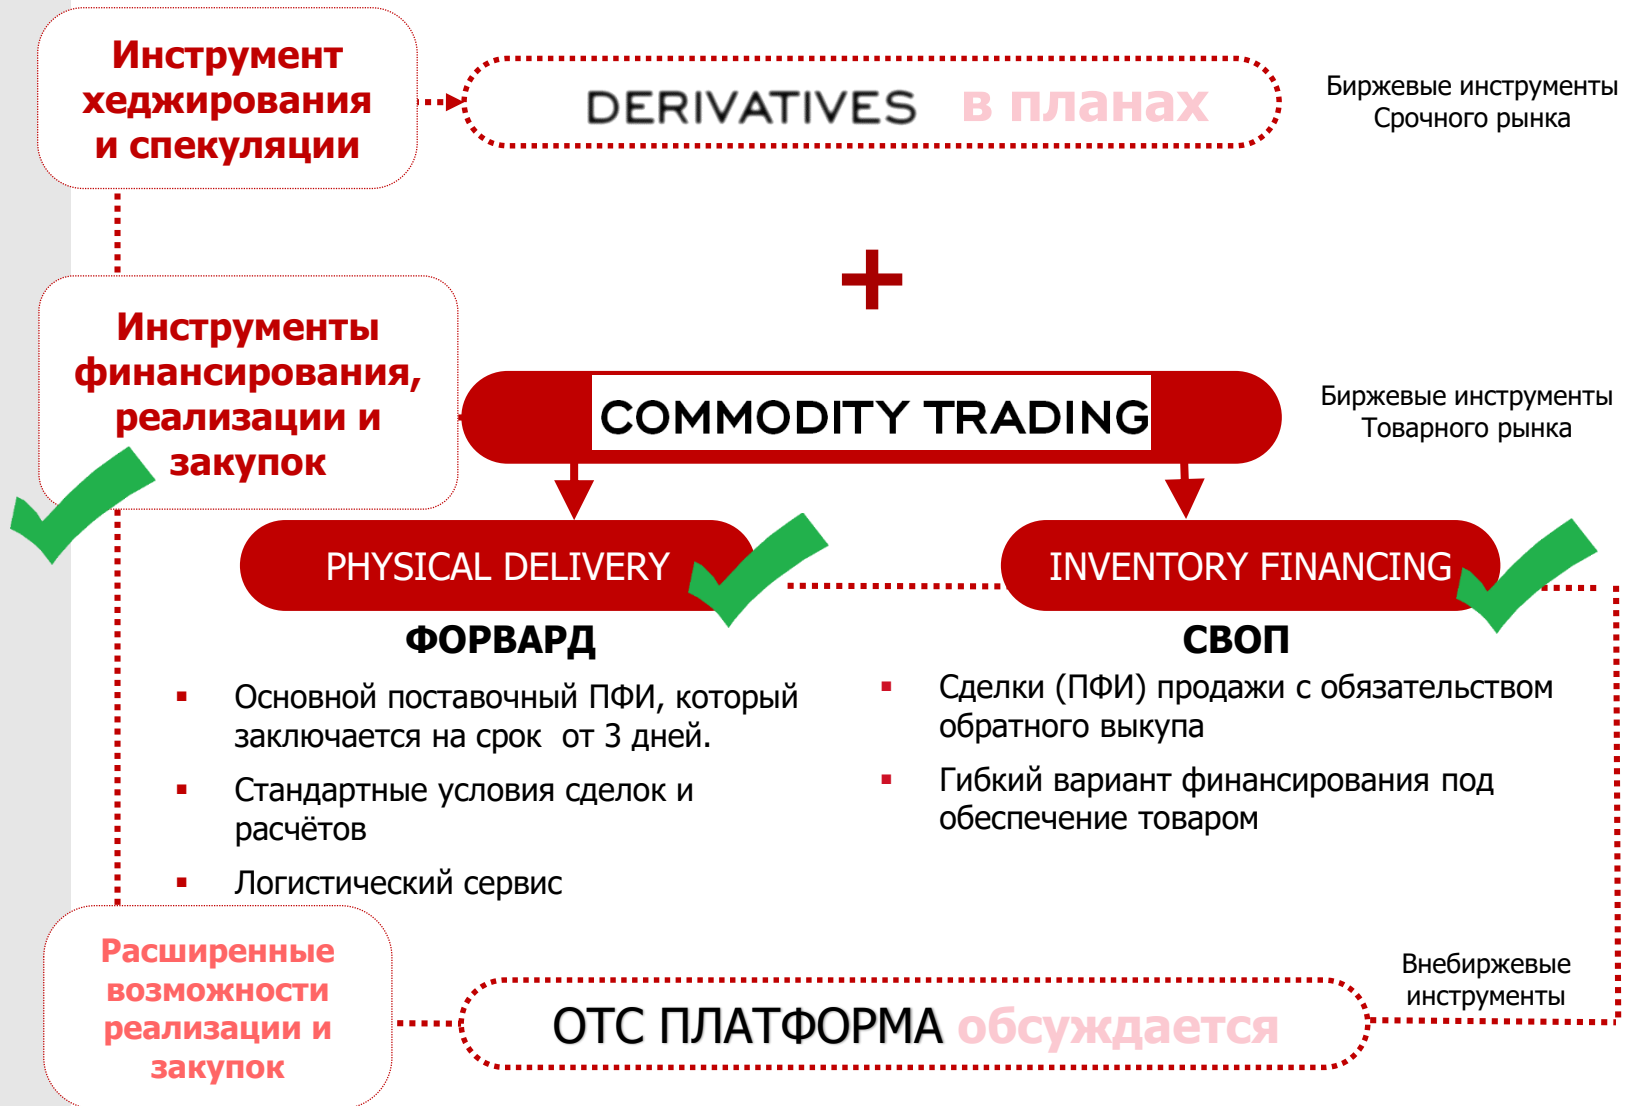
Инструмент хеджирования и спекуляции

DERIVATIVES в планах

Биржевые инструменты Срочного рынка

+

Инструменты финансирования, реализации и закупок

COMMODITY TRADING

Биржевые инструменты Товарного рынка

PHYSICAL DELIVERY

INVENTORY FINANCING

ФОРВАРД

▪ Основной поставочный ПФИ, который заключается на срок от 3 дней.

▪ Стандартные условия сделок и расчётов

▪ Логистический сервис

СВОП

▪ Сделки (ПФИ) продажи с обязательством обратного выкупа

▪ Гибкий вариант финансирования под обеспечение товаром

Расширенные возможности реализации и закупок

ОТС ПЛАТФОРМА обсуждается

Внебиржевые инструменты